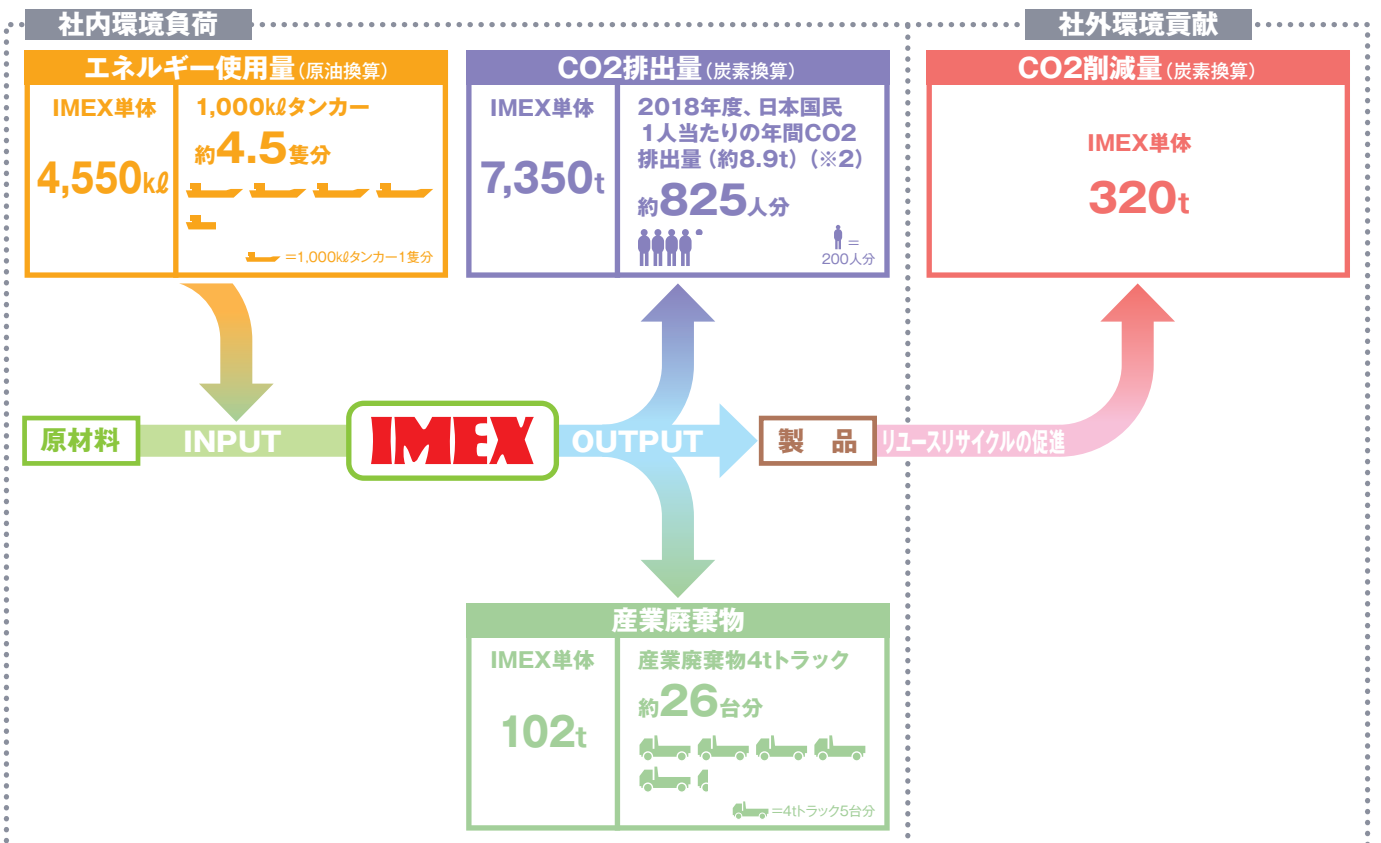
社内環境負荷

社外環境貢献

エネルギー使用量（原油換算）

IMEX単体

4,550kℓ

1,000kℓタンカー

約4.5隻分

=1,000kℓタンカー1隻分

CO2排出量（炭素換算）

IMEX単体

7,350t

2018年度、日本国民1人当たりの年間CO2排出量（約8.9t）（※2）

約825人分

= 200人分

CO2削減量（炭素換算）

IMEX単体

320t

原材料

INPUT

IMEX

OUTPUT

製　品

リユースリサイクルの促進

産業廃棄物

IMEX単体

102t

産業廃棄物4tトラック

約26台分

=4tトラック5台分